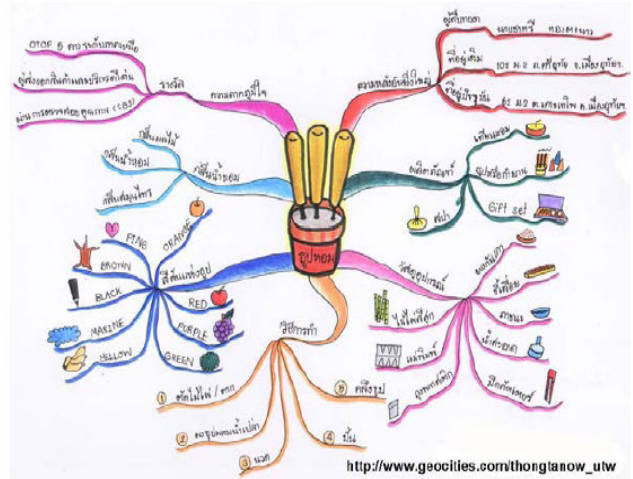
ธูปหอม

OTOP 5 ดาว ระดับภาคเหนือ
ผู้ส่งออกดีเด่นด้านผลิตภัณฑ์ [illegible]
ผ่านการรับรองมาตรฐาน (มผช.)
รางวัล
ความภาคภูมิใจ

ผู้ก่อตั้ง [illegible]
ที่อยู่เดิม 105 ม.2 ต.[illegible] อ.เมือง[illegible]
ที่อยู่ปัจจุบัน 65 ม.2 ต.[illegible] อ.เมือง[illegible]
ความเป็นมา

เทียนหอม
รูปเครื่องกำยาน
Gift set
ผ้าป่า
ผลิตภัณฑ์

กลิ่นมะลิ
กลิ่นน้ำหอม
กลิ่นดอกไม้
กลิ่นหอม

PINK
ORANGE
BROWN
BLACK
RED
MARINE
PURPLE
YELLOW
GREEN
สีสันของธูป

วัสดุอุปกรณ์
ผงไม้
ขี้เลื่อย
ไม้ไผ่
กาว
สี
น้ำหอม
ภาชนะ
ถุงพลาสติก

วิธีการทำ
1 ตัดไม้ไผ่ / ตาก
2 ชุบธูปผสมน้ำ
3 นวด
4 ปั่น
5 ห่อธูป

http://www.geocities.com/thongtanow_utw